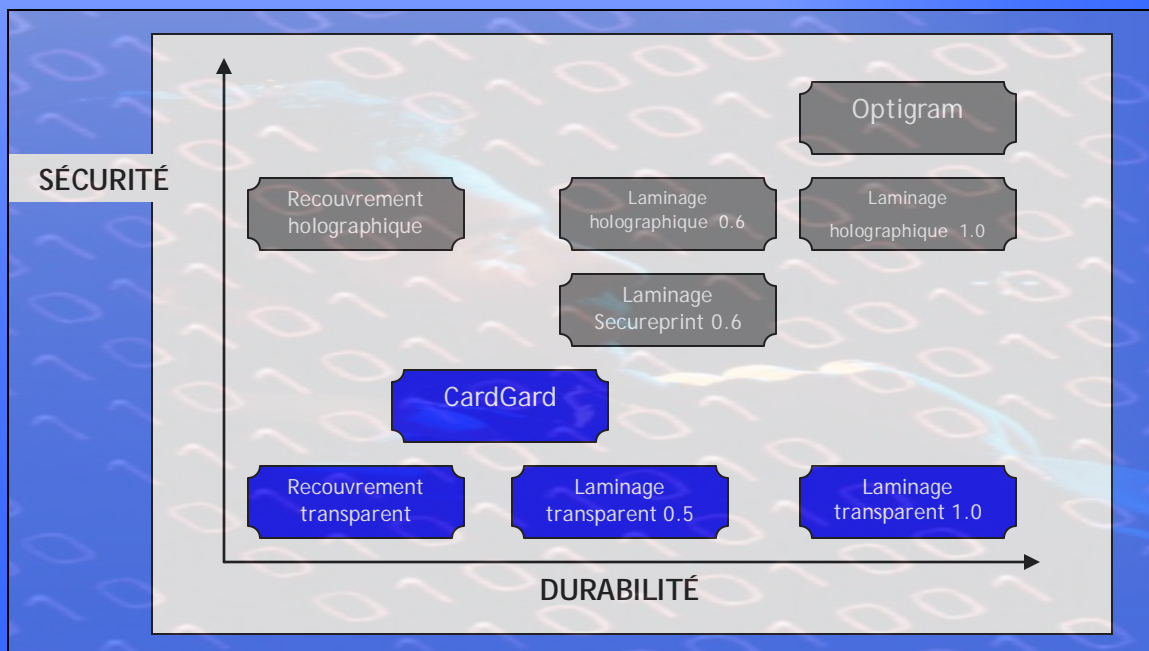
SÉCURITÉ

Optigram

Recouvrement holographique

Laminage holographique 0.6

Laminage holographique 1.0

Laminage Secureprint 0.6

CardGard

Recouvrement transparent

Laminage transparent 0.5

Laminage transparent 1.0

DURABILITÉ